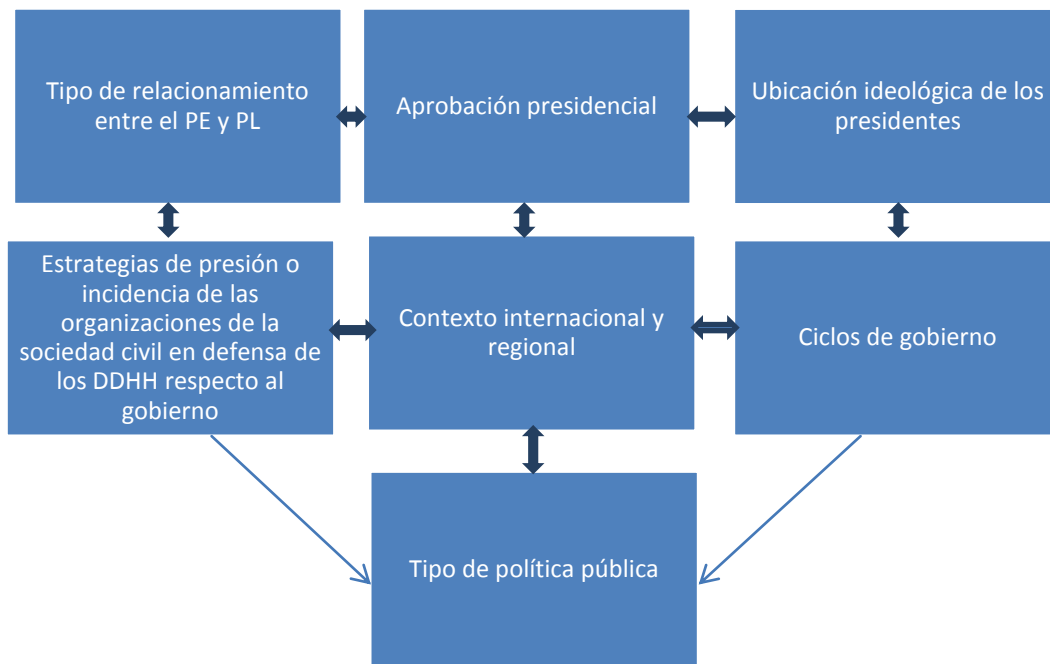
Tipo de relacionamiento entre el PE y PL

Aprobación presidencial

Ubicación ideológica de los presidentes

Estrategias de presión o incidencia de las organizaciones de la sociedad civil en defensa de los DDHH respecto al gobierno

Contexto internacional y regional

Ciclos de gobierno

Tipo de política pública